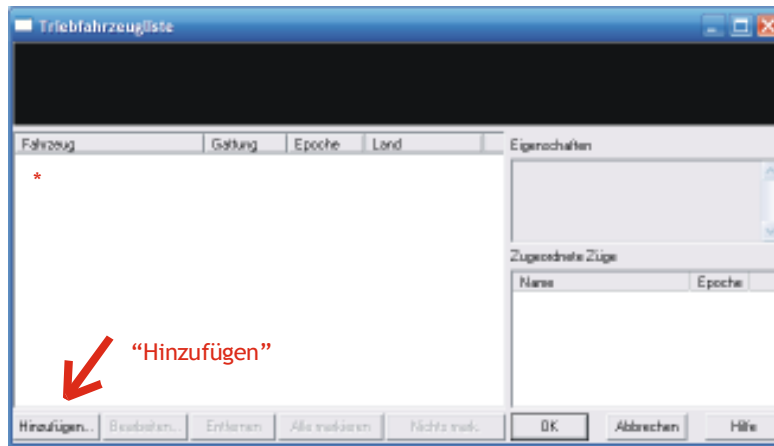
Triebfahrzeugliste

| Fahrzeug | Gattung | Epoche | Land |
|---|---|---|---|

*

Eigenschaften

Zugeordnete Züge

| Name | Epoche |
|---|---|

“Hinzufügen”

Hinzufügen... Bearbeiten... Entfernen Alle markieren Nichts mark. OK Abbrechen Hilfe